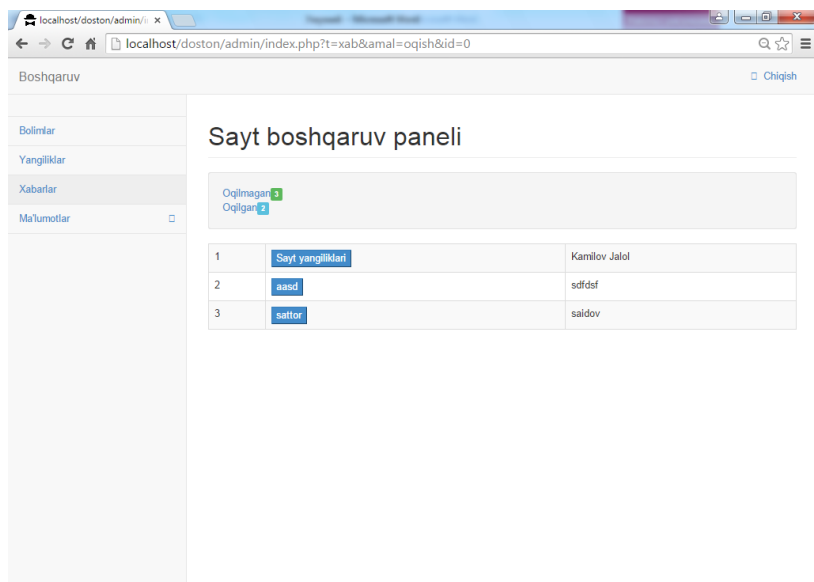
localhost/doston/admin/i ×

localhost/doston/admin/index.php?t=xab&amal=oqish&id=0

Boshqaruv

Chiqish

Bolimlar
Yangiliklar
Xabarlar
Ma'lumotlar

Sayt boshqaruv paneli

Oqilmagan 3
Oqilgan 2

| 1 | Sayt yangiliklari | Kamilov Jalol |
|---|---|---|
| 2 | aasd | sdfdsf |
| 3 | sattor | saidov |